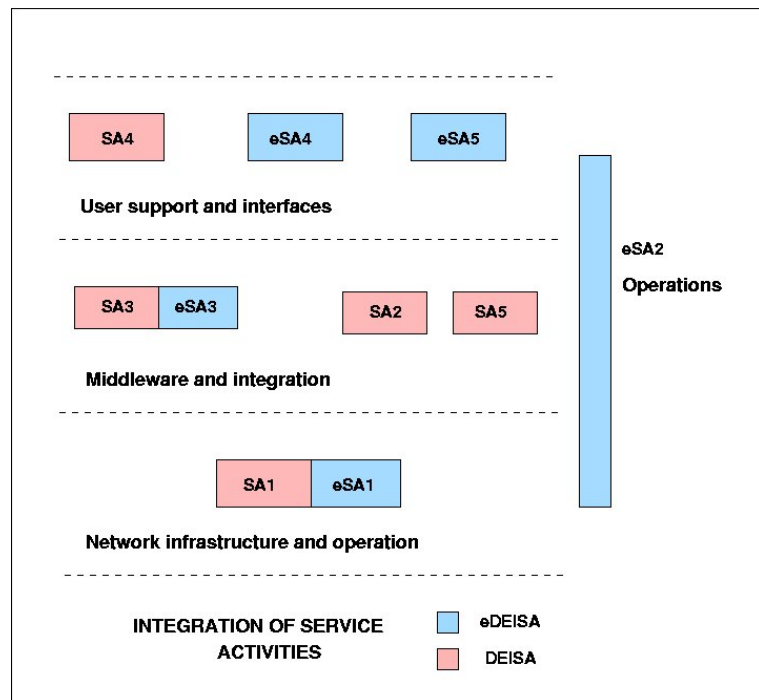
SA4

eSA4

eSA5

User support and interfaces

eSA2

Operations

SA3

eSA3

SA2

SA5

Middleware and integration

SA1

eSA1

Network infrastructure and operation

INTEGRATION OF SERVICE ACTIVITIES

eDEISA

DEISA